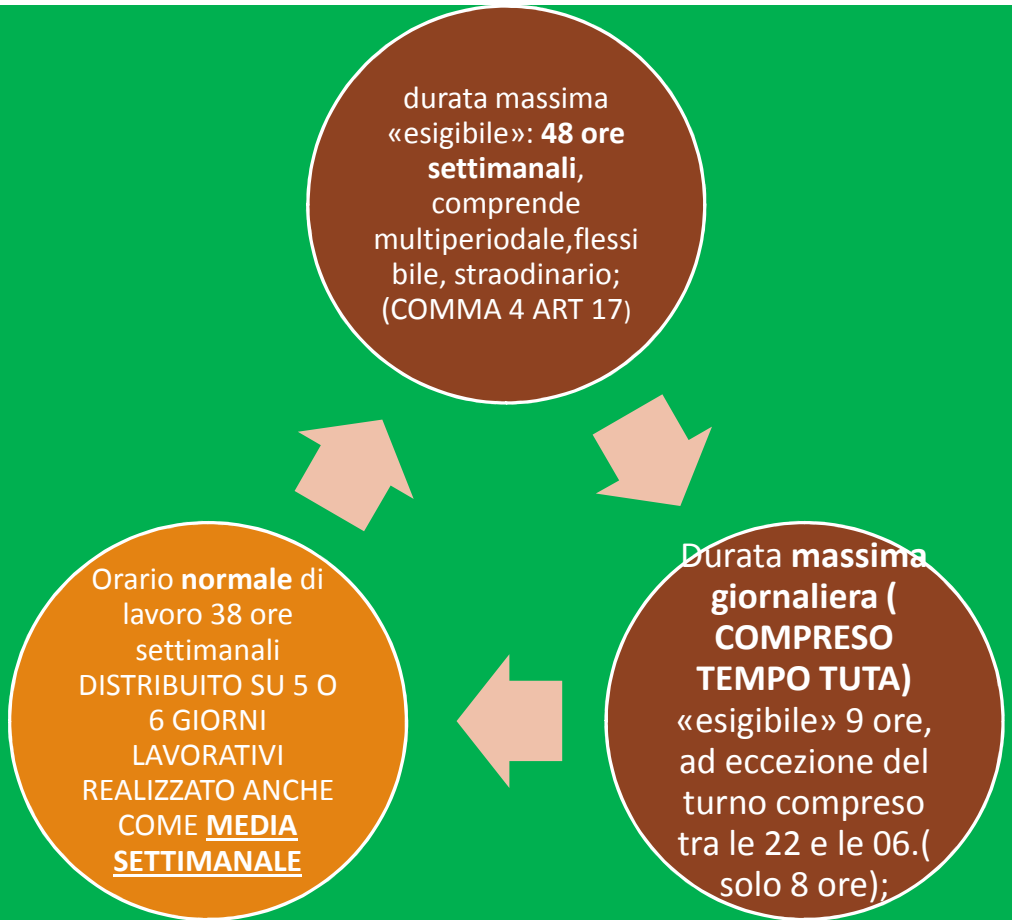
durata massima «esigibile»: **48 ore settimanali**, comprende multiperiodale,flessibile, straodinario; (COMMA 4 ART 17)

Durata **massima giornaliera ( COMPRESO TEMPO TUTA)** «esigibile» 9 ore, ad eccezione del turno compreso tra le 22 e le 06.( solo 8 ore);

Orario **normale** di lavoro 38 ore settimanali DISTRIBUITO SU 5 O 6 GIORNI LAVORATIVI REALIZZATO ANCHE COME **MEDIA SETTIMANALE**